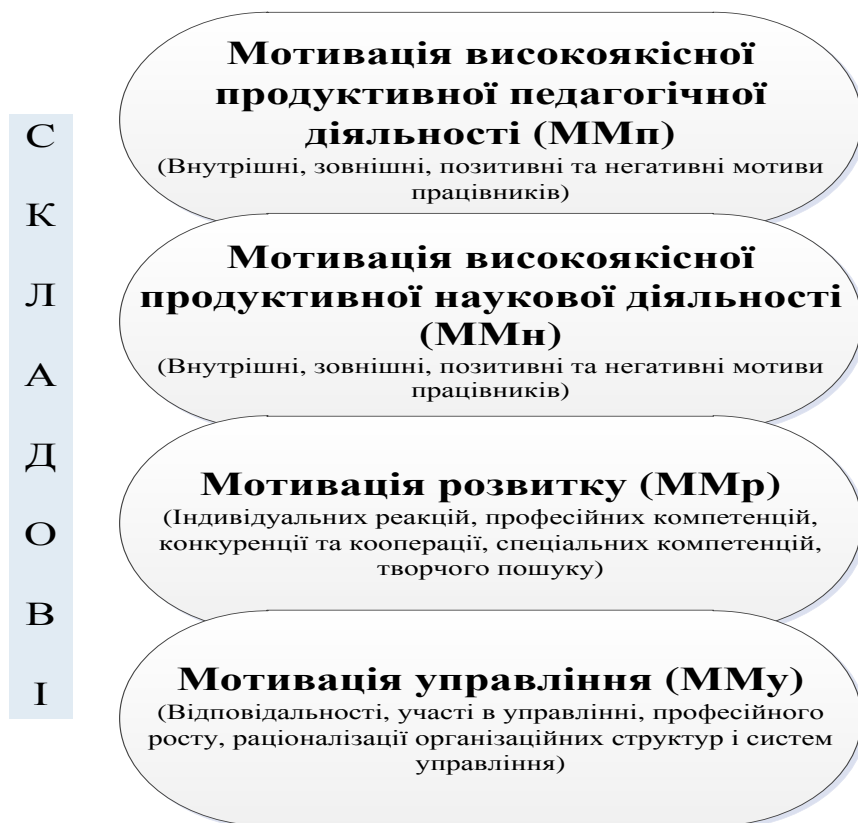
С
К
Л
А
Д
О
В
І

Мотивація високоякісної продуктивної педагогічної діяльності (ММп)
(Внутрішні, зовнішні, позитивні та негативні мотиви працівників)

Мотивація високоякісної продуктивної наукової діяльності (ММн)
(Внутрішні, зовнішні, позитивні та негативні мотиви працівників)

Мотивація розвитку (ММр)
(Індивідуальних реакцій, професійних компетенцій, конкуренції та кооперації, спеціальних компетенцій, творчого пошуку)

Мотивація управління (ММу)
(Відповідальності, участі в управлінні, професійного росту, раціоналізації організаційних структур і систем управління)